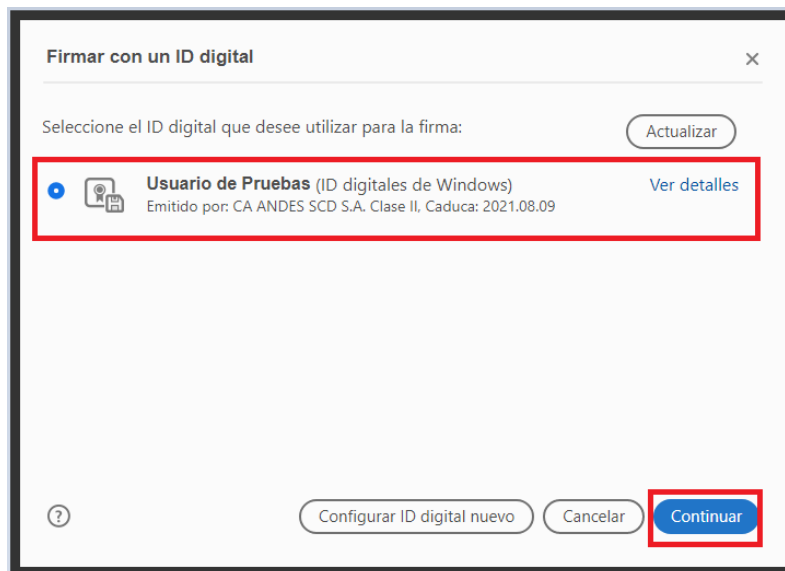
Firmar con un ID digital

×

Seleccione el ID digital que desee utilizar para la firma:

Actualizar

Usuario de Pruebas (ID digitales de Windows)
Emitido por: CA ANDES SCD S.A. Clase II, Caduca: 2021.08.09

Ver detalles

?

Configurar ID digital nuevo

Cancelar

Continuar